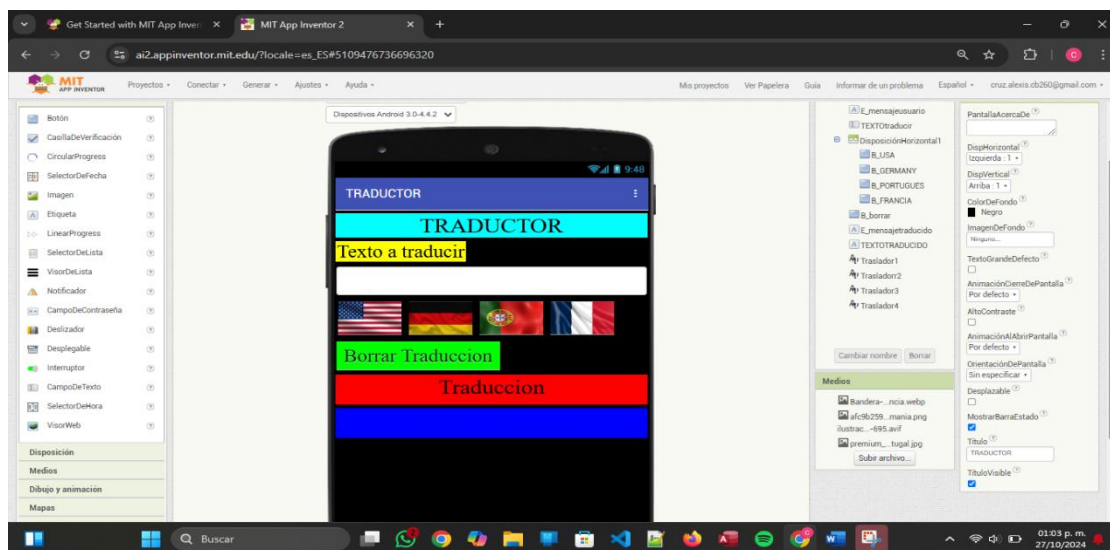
Get Started with MIT App Inven ×
MIT App Inventor 2 ×
+
ai2.appinventor.mit.edu/?locale=es_ES#5109476736696320

MIT APP INVENTOR
Proyectos ▾ Conectar ▾ Generar ▾ Ajustes ▾ Ayuda ▾
Mis proyectos Ver Papelera Guía Informar de un problema Español ▾ cruz.alexis.cb260@gmail.com ▾

Botón
CasillaDeVerificación
CircularProgress
SelectorDeFecha
Imagen
Etiqueta
LinearProgress
SelectorDeLista
VisorDeLista
Notificador
CampoDeContraseña
Deslizador
Desplegable
Interruptor
CampoDeTexto
SelectorDeHora
VisorWeb
Disposición
Medios
Dibujo y animación
Mapas

Dispositivos Android 3.0-4.4.2

9:48
TRADUCTOR
TRADUCTOR
Texto a traducir
Borrar Traduccion
Traduccion

E_mensajeusuario
TEXTOtraducir
DisposiciónHorizontal1
B_USA
B_GERMANY
B_PORTUGUES
B_FRANCIA
B_borrar
E_mensajetraducido
TEXTOTRADUCIDO
Traslador1
Traslador2
Traslador3
Traslador4
Cambiar nombre Borrar
Medios
Bandera-...ncia.webp
afc9b259...mania.png
ilustrac...-695.avif
premium_...tugal.jpg
Subir archivo...

PantallaAcercaDe
DispHorizontal
Izquierda : 1 ▾
DispVertical
Arriba : 1 ▾
ColorDeFondo
Negro
ImagenDeFondo
Ninguno...
TextoGrandeDefecto
AnimaciónCierreDePantalla
Por defecto ▾
AltoContraste
AnimaciónAlAbrirPantalla
Por defecto ▾
OrientaciónDePantalla
Sin especificar ▾
Desplazable
MostrarBarraEstado
Título
TRADUCTOR
TítuloVisible

Buscar
01:03 p. m.
27/10/2024